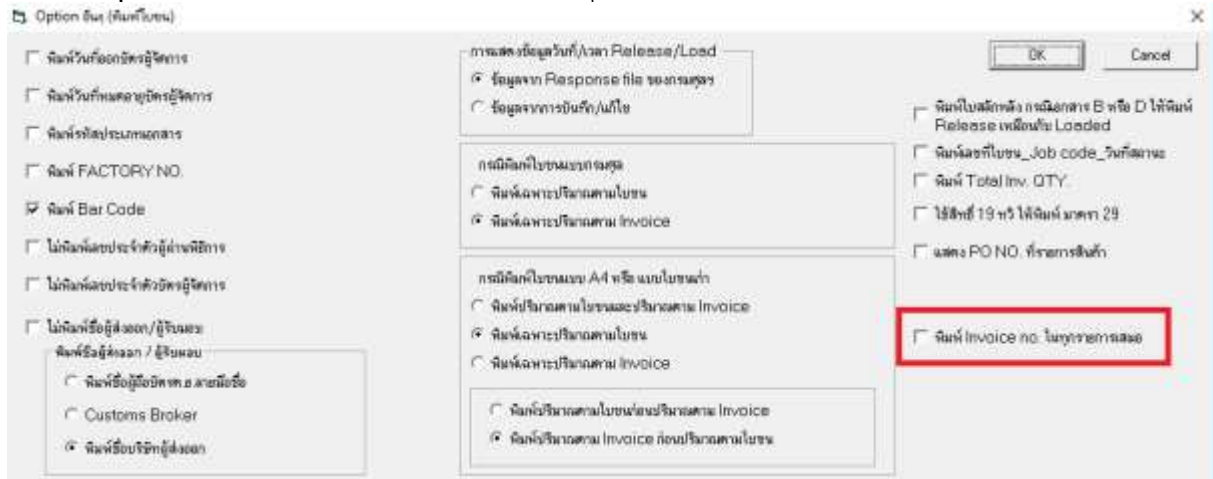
Option อื่นๆ (พิมพ์ใบขน)

พิมพ์วันที่ออกบัตรผู้จัดการ

พิมพ์วันที่หมดอายุบัตรผู้จัดการ

พิมพ์รหัสประเภทเอกสาร

พิมพ์ FACTORY NO.

พิมพ์ Bar Code

ไม่พิมพ์เลขประจำตัวผู้ผ่านพิธีการ

ไม่พิมพ์เลขประจำตัวบัตรผู้จัดการ

ไม่พิมพ์ชื่อผู้ส่งออก/ผู้รับมอบ

พิมพ์ชื่อผู้ส่งออก / ผู้รับมอบ

พิมพ์ชื่อผู้มีอำนาจลงลายมือชื่อ

Customs Broker

พิมพ์ชื่อบริษัทผู้ส่งออก

การแสดงข้อมูลวันที่/เวลา Release/Load

ข้อมูลจาก Response file ของกรมศุลฯ

ข้อมูลจากการบันทึก/แก้ไข

กรณีพิมพ์ใบขนแบบกรมศุล

พิมพ์เฉพาะปริมาณตามใบขน

พิมพ์เฉพาะปริมาณตาม Invoice

กรณีพิมพ์ใบขนแบบ A4 หรือ แบบใบขนเก่า

พิมพ์ปริมาณตามใบขนและปริมาณตาม Invoice

พิมพ์เฉพาะปริมาณตามใบขน

พิมพ์เฉพาะปริมาณตาม Invoice

พิมพ์ปริมาณตามใบขนก่อนปริมาณตาม Invoice

พิมพ์ปริมาณตาม Invoice ก่อนปริมาณตามใบขน

OK

Cancel

พิมพ์ใบสลักหลัง กรณีเอกสาร B หรือ D ให้พิมพ์ Release เหมือนกับ Loaded

พิมพ์เลขที่ใบขน_Job code_วันที่สถานะ

พิมพ์ Total Inv. QTY.

ใช้สิทธิ์ 19 ทวิ ให้พิมพ์ มาตรา 29

แสดง PO NO. ที่รายการสินค้า

พิมพ์ Invoice no. ในทุกรายการแสดง